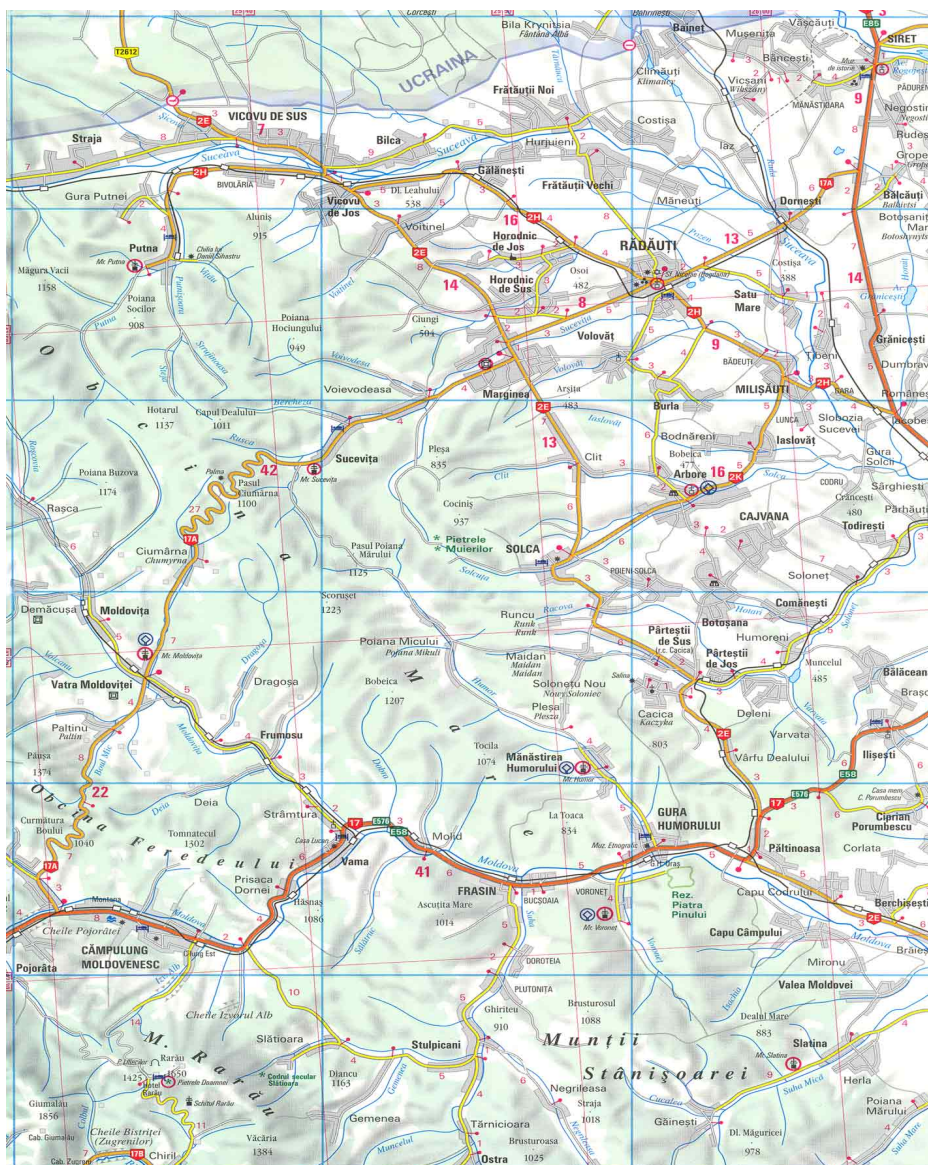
Corcești
Bila Krynitsia
Fântâna Albă
Bainet
Mușenița
Văscăuți
SIRET
E85
T2812
UCRAINA
Frătăuții Noi
Climăuți
Climauți
Vicșani
Wilszany
Băncești
Mân. de istorie
MĂNĂSTIOARA
Negostina
Rudești
Grigore
Straja
VICOVU DE SUS
2E
7
9
Costișa
Bilca
Huriuieni
Iaz
Suceava
Gura Putnei
2H
BIVOLĂRIA
Vicovu de Jos
Dl. Leahului 538
Gălănești
Frătăuții Vechi
Măneuți
Dornești
17A
Bălcăuți
Botoșani
Aluniș 915
Voitinel
16
2H
Horodnic de Jos
RĂDĂUȚI
13
Putna
Chilia lui Daniil Sihastru
Mr. Putna
2E
Pozen
Costișa 388
14
Măgura Vacii 1158
Poiana Socilor 908
Poiana Hociungului 949
14
Horodnic de Sus
Osoi 482
8
Satu Mare
Ciungi 504
Volovăț
2H
9
Grănicești
Obcina Mare
Voievodesa
BĂDEUȚI
Tibeni
Dumbrava
Voievodeasa
Marginea
Arșița 483
MILIȘĂUȚI
Hotarul 1137
Capul Dealului 1011
2E
Burla
Iaslovăț
LUNCA
Slobozia Sucevei
Iacobeni
Rusca
13
Bodnăreni
Gura Solcii
Poiana Buzova 1174
Palma
42
Sucevița
Mr. Sucevița
Pleșa 835
Clit
Bobeica 477
Arbore 16
2K
CODRU
Sârghiești
Pasul Ciumârna 1100
Clit
Crăncești 480
Rașca
27
Cocinis 937
Pietrele Muierilor
CAJVANA
Todirești
Pârhăuți
17A
Pasul Poiana Mărului 1125
SOLCA
Ciumârna
Chumyrna
Solcuța
POIENI-SOLCA
Soloneț
Demăcușa
Moldovița
Scorușet 1223
Runcu
Runk
Racova
Botoșana
Comănești
Hotari
Mr. Moldovița
Dragosa
Poiana Micului
Poiana Mikuli
Pârteștii de Sus
Humoreni
Pârteștii de Jos
Muncelul 485
Bălăceana
Vatra Moldoviței
Dragoșa
Bobeica 1207
Maidan
Maidan
Maidan
Solonețu Nou
Nowy Soloniec
Salina
Brașca
Paltinu
Paltin
Pleșa
Plesza
Cacica
Kaczyka
Deleni
Varvata
Păușa 1374
Frumosu
Tocila 1074
Mănăstirea Humorului
Mr. Humor
803
Vârfu Dealului
Ilișești
22
Deia
Deia
Strâmtura
La Toaca 834
GURA HUMORULUI
E58
Curmătura Boului 1040
Tomnatecul 1302
Obcina Feredeului
Casa Lucan
17
E576
E58
Molid
Muz. Etnografic
17
E576
Casa mem. C. Porumbescu
Ciprian Porumbescu
Vama
Prisaca Dornei
41
FRASIN
VORONEȚ
Păltinoasa
Corlata
Hasnaș 1086
Ascuțita Mare 1014
BUCȘOAIA
Mr. Voroneț
Rez. Piatra Pinului
Capu Codrului
Berchișești
Montana
Cheile Pojorâtei
CÂMPULUNG MOLDOVENESC
Capu Câmpului
2E
Pojorâta
Câmpulung Est
Moldova
DOROTEIA
Mironu
Brăiești
10
PLUTONITA
Brusturosul 1088
Valea Moldovei
Cheile Izvorul Alb
Ghiriteu 910
Munții Stânișoarei
Dealul Mare 883
M. Rarău
Slătioara
Stulpicani
Slatina
Mr. Slatina
Rarău 1650
1425
Pietrele Doamnei
Codrul secular Slătioara
Diancu 1163
Negrileasa
Straja 1018
Herla
Poiana Mărului
Giumalău 1856
Hotel Rarău
Schitul Rarău
Gemenea
Gainești
Dl. Măgurice 978
Cab. Giumalău
Cheile Bistriței (Zugrenilor)
Chiril
Văcăria 1384
Tărnicioara
Brusturoasa 1025
Cab. Zugreni
17B
Ostra